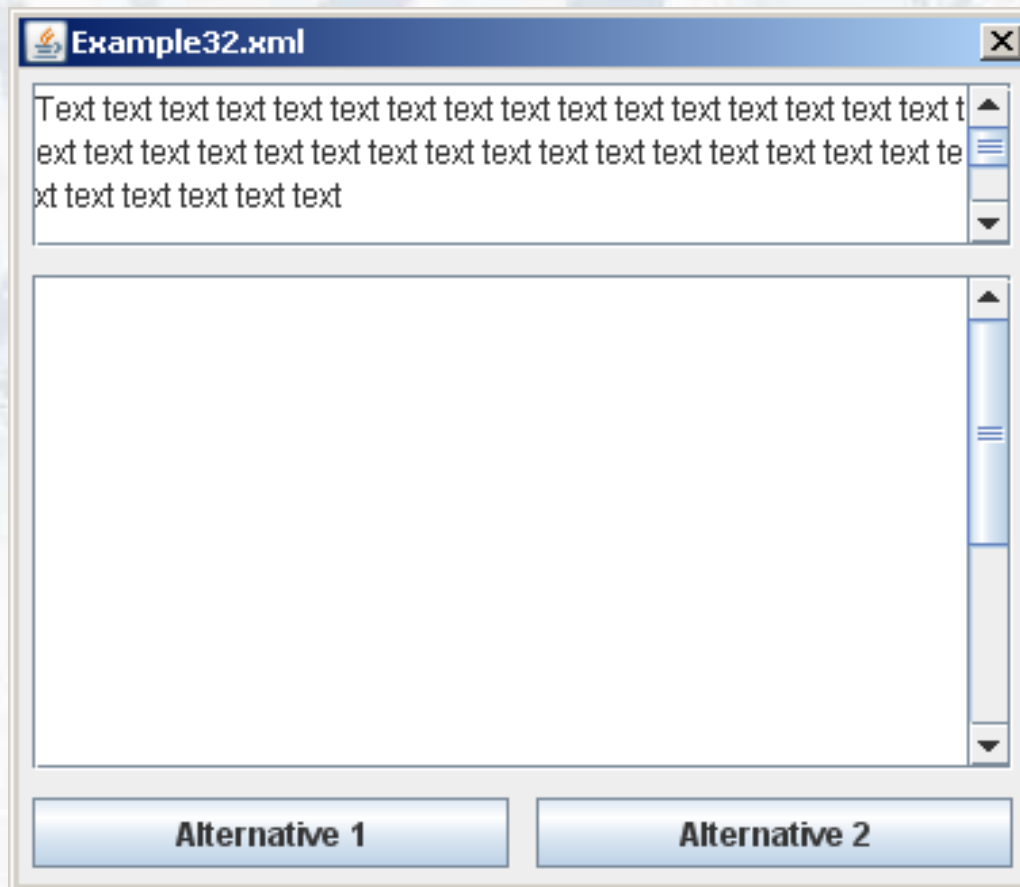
Example32.xml

Text text text text text text text text text text text text text text text text text text text text text text text text text text text text text text text text text text text text text text text text text text text

Alternative 1

Alternative 2